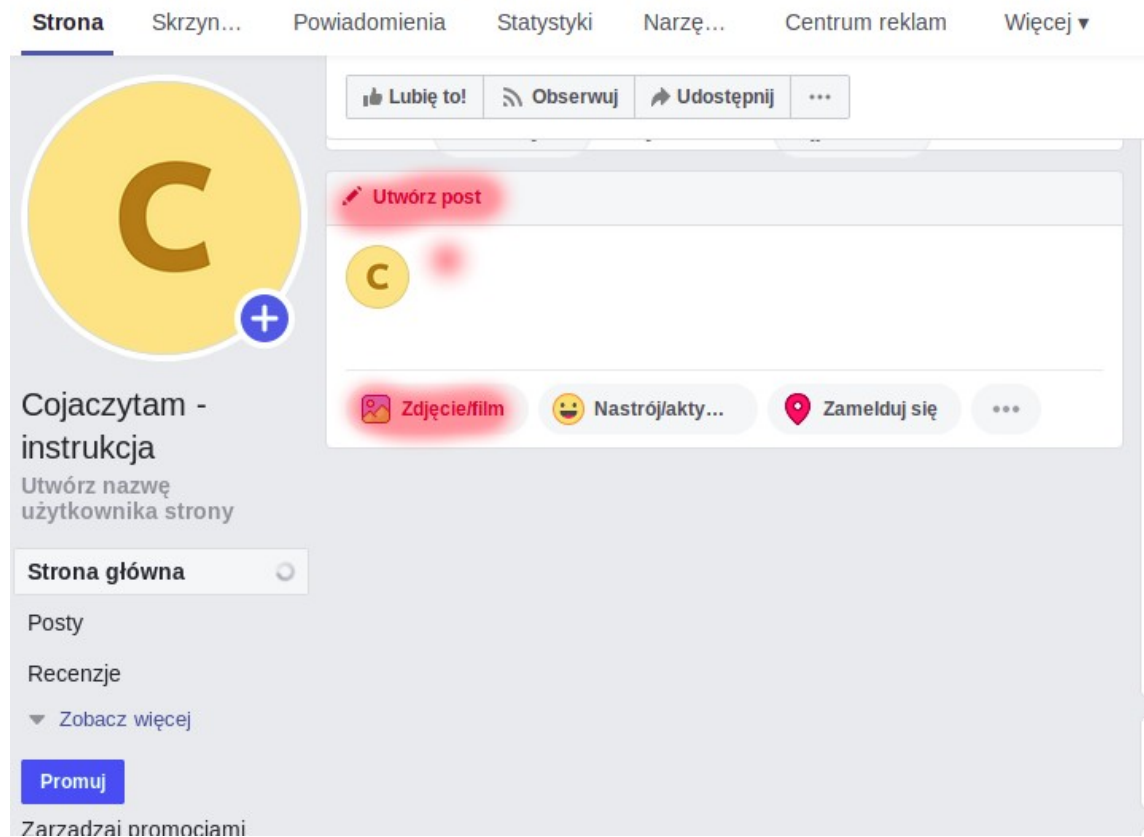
Strona Skrzyn… Powiadomienia Statystyki Narzę… Centrum reklam Więcej ▾

C

Lubię to! Obserwuj Udostępnij ···

Utwórz post

C

Zdjęcie/film Nastrój/akty… Zamelduj się ···

Cojaczytam - instrukcja

Utwórz nazwę użytkownika strony

Strona główna

Posty

Recenzje

Zobacz więcej

Promuj

Zarządzaj promocjami